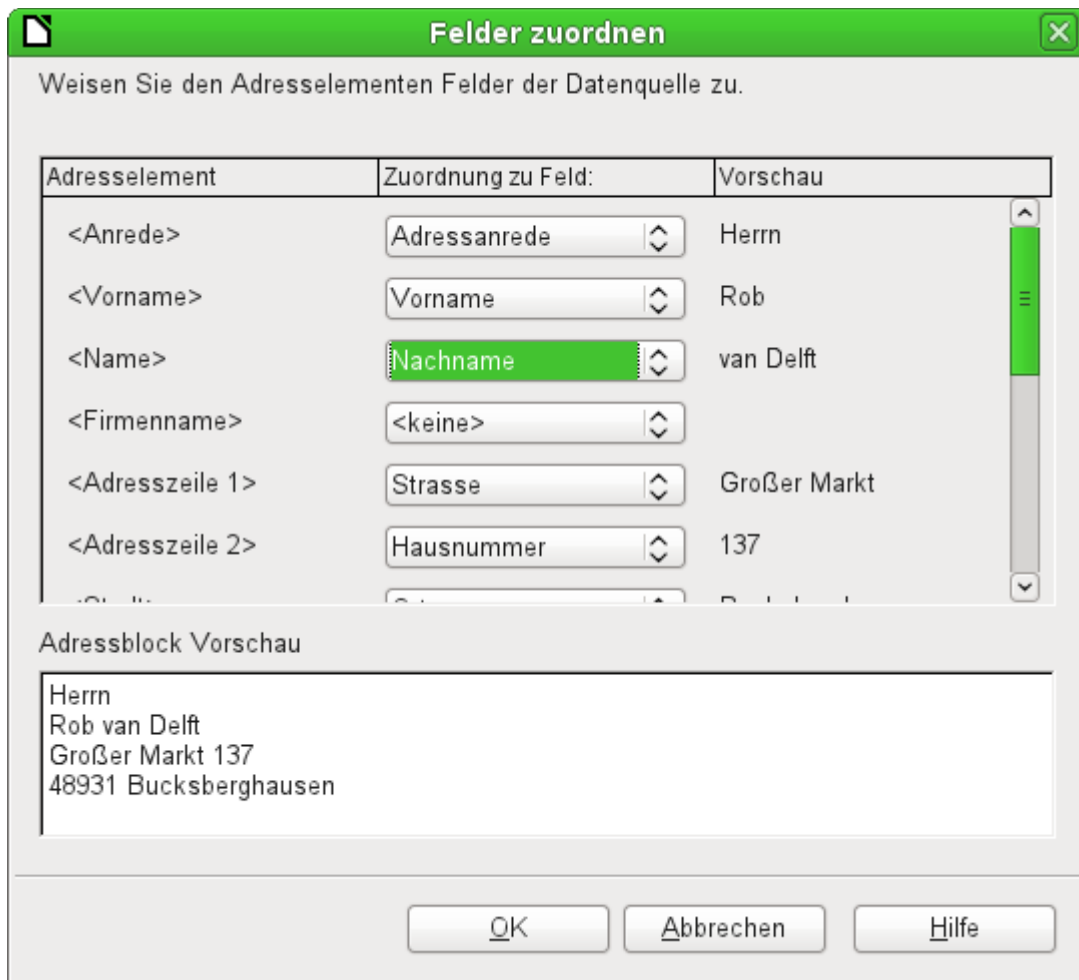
Felder zuordnen

Weisen Sie den Adresselementen Felder der Datenquelle zu.

| Adresselement | Zuordnung zu Feld: | Vorschau |
|---|---|---|
| <Anrede> | Adressanrede | Herrn |
| <Vorname> | Vorname | Rob |
| <Name> | Nachname | van Delft |
| <Firmenname> | <keine> | |
| <Adresszeile 1> | Strasse | Großer Markt |
| <Adresszeile 2> | Hausnummer | 137 |
| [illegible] | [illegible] | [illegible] |

Adressblock Vorschau

Herrn
Rob van Delft
Großer Markt 137
48931 Bucksberghausen

OK
Abbrechen
Hilfe